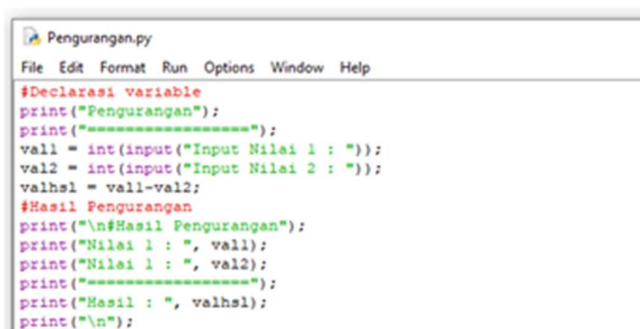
Pengurangan.py

File Edit Format Run Options Window Help

#Declarasi variable
print("Pengurangan");
print("================");
val1 = int(input("Input Nilai 1 : "));
val2 = int(input("Input Nilai 2 : "));
valhsl = val1-val2;
#Hasil Pengurangan
print("\n#Hasil Pengurangan");
print("Nilai 1 : ", val1);
print("Nilai 1 : ", val2);
print("================");
print("Hasil : ", valhsl);
print("\n");